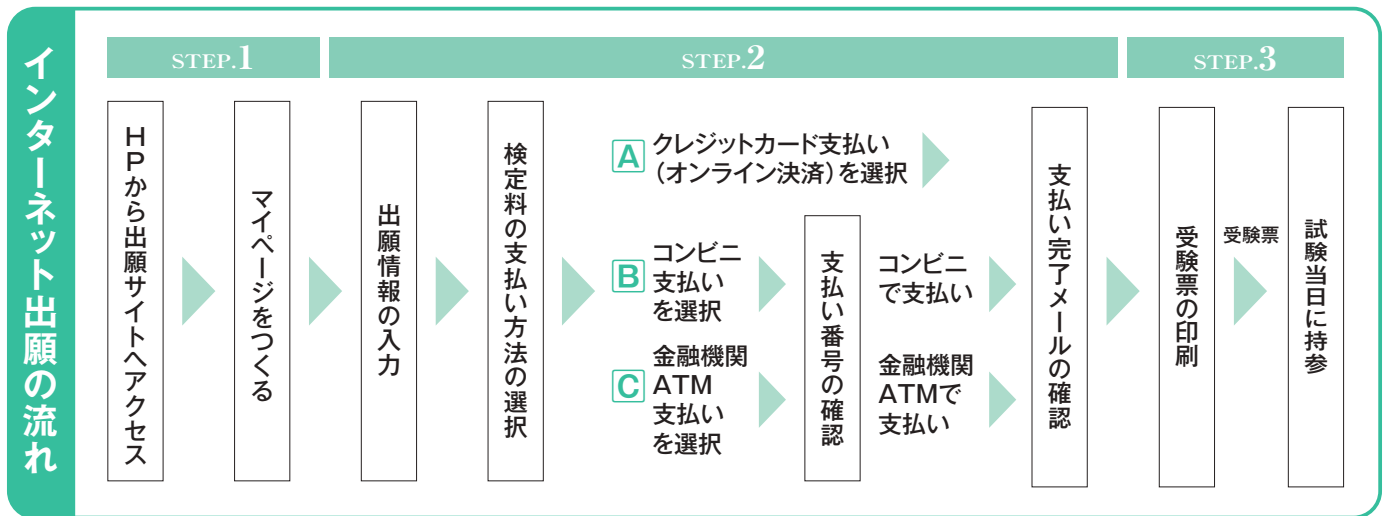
インターネット出願の流れ

STEP.1

STEP.2

STEP.3

HPから出願サイトへアクセス

マイページをつくる

出願情報の入力

検定料の支払い方法の選択

A クレジットカード支払い（オンライン決済）を選択

B コンビニ支払いを選択

C 金融機関ATM支払いを選択

支払い番号の確認

コンビニで支払い

金融機関ATMで支払い

支払い完了メールの確認

受験票の印刷

受験票

試験当日に持参